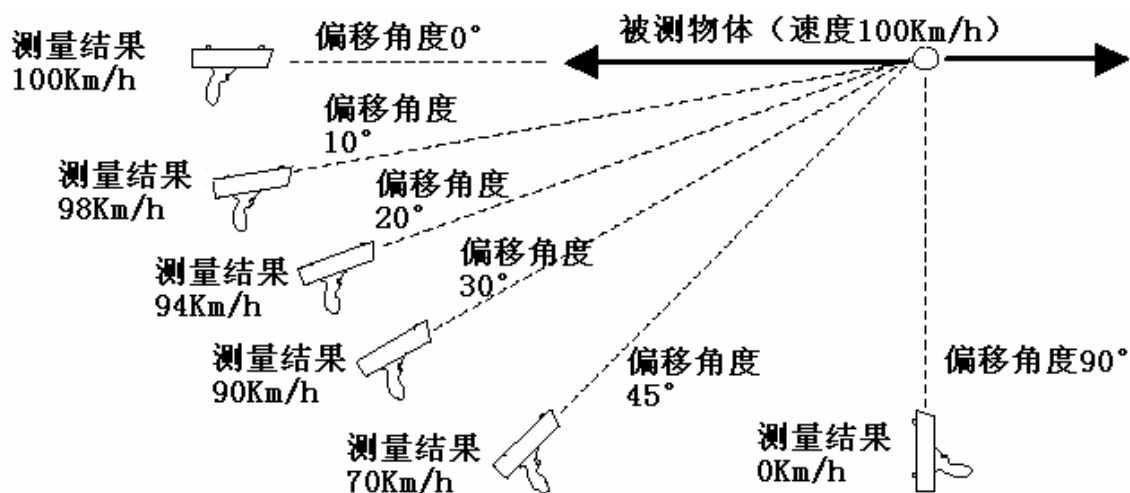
测量结果
100Km/h

偏移角度0°

被测物体（速度100Km/h）

偏移角度
10°

测量结果
98Km/h

偏移角度
20°

测量结果
94Km/h

偏移角度
30°

测量结果
90Km/h

偏移角度
45°

偏移角度90°

测量结果
70Km/h

测量结果
0Km/h